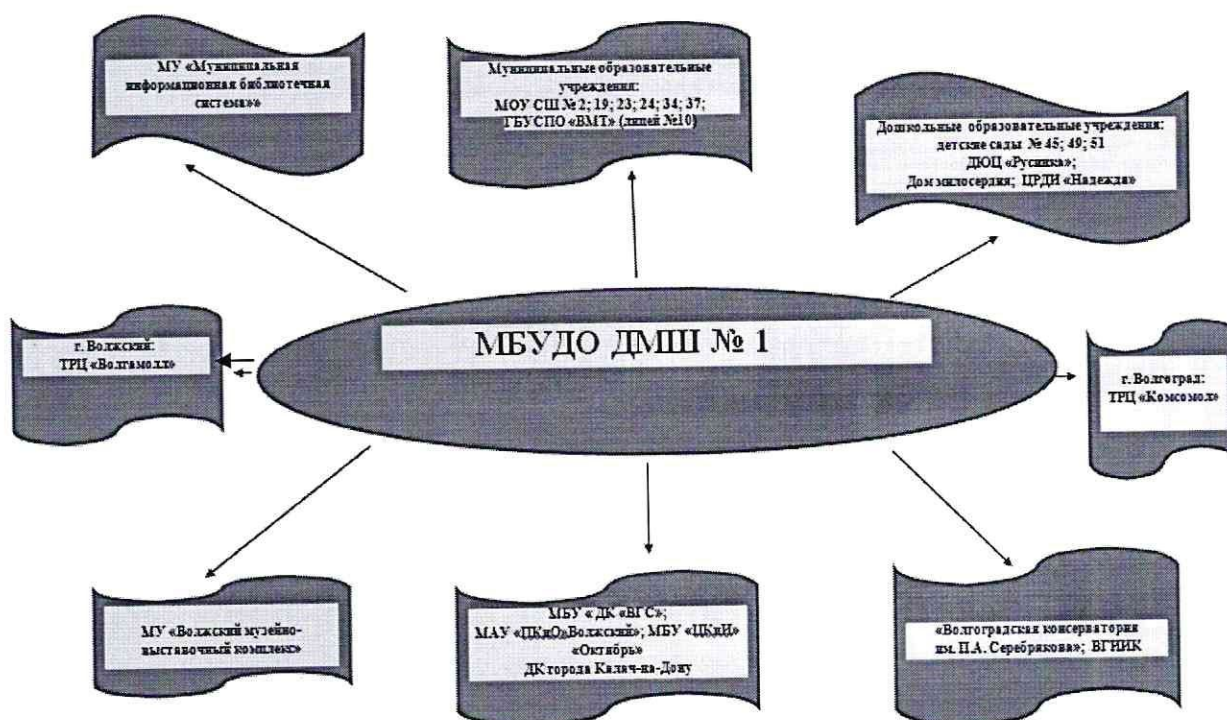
МУ «Муниципальная информационная библиотечная система»»

Муниципальные образовательные учреждения:
МОУ СШ № 2; 19; 23; 24; 34; 37;
ГБУСПО «ВМТ» (лицей №10)

Дошкольные образовательные учреждения:
детские сады № 45; 49; 51
ДЮЦ «Русинка»;
Дом милосердия; ЦРДИ «Надежда»

г. Волжский:
ТРЦ «Волгамолл»

МБУДО ДМШ № 1

г. Волгоград:
ТРЦ «Комсомол»

МУ «Волжский музейно-выставочный комплекс»

МБУ « ДК «ВГС»;
МАУ «ЦКиО»Волжский»; МБУ «ЦКиИ» «Октябрь»
ДК города Калач-на-Дону

«Волгоградская консерватория им. П.А. Серебрякова»; ВГИИК